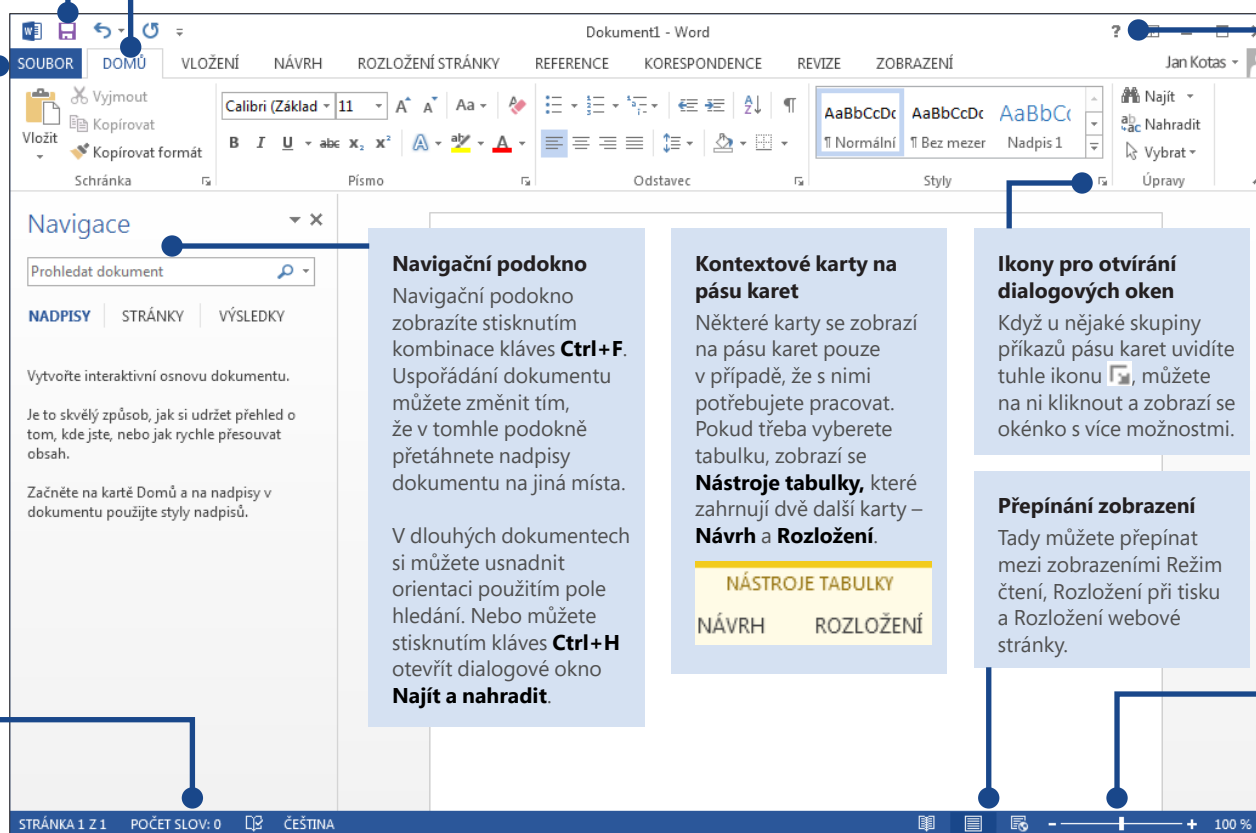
Dokument1 - Word

? Jan Kotas

SOUBOR DOMŮ VLOŽENÍ NÁVRH ROZLOŽENÍ STRÁNKY REFERENCE KORESPONDENCE REVIZE ZOBRAZENÍ

Vložit Vyjmout Kopírovat Kopírovat formát Schránka

Calibri (Základ 11 Písmo

Odstavec

AaBbCcDc ¶ Normální AaBbCcDc ¶ Bez mezer AaBbC Nadpis 1 Styly

Najít Nahradit Vybrat Úpravy

Navigace

Prohledat dokument

NADPISY STRÁNKY VÝSLEDKY

Vytvořte interaktivní osnovu dokumentu.

Je to skvělý způsob, jak si udržet přehled o tom, kde jste, nebo jak rychle přesouvat obsah.

Začněte na kartě Domů a na nadpisy v dokumentu použijte styly nadpisů.

**Navigační podokno**
Navigační podokno zobrazíte stisknutím kombinace kláves **Ctrl+F**. Uspořádání dokumentu můžete změnit tím, že v tomhle podokně přetáhnete nadpisy dokumentu na jiná místa.

V dlouhých dokumentech si můžete usnadnit orientaci použitím pole hledání. Nebo můžete stisknutím kláves **Ctrl+H** otevřít dialogové okno **Najít a nahradit**.

**Kontextové karty na pásu karet**
Některé karty se zobrazí na pásu karet pouze v případě, že s nimi potřebujete pracovat. Pokud třeba vyberete tabulku, zobrazí se **Nástroje tabulky,** které zahrnují dvě další karty – **Návrh** a **Rozložení**.

NÁSTROJE TABULKY
NÁVRH ROZLOŽENÍ

**Ikony pro otvírání dialogových oken**
Když u nějaké skupiny příkazů pásu karet uvidíte tuhle ikonu, můžete na ni kliknout a zobrazí se okénko s více možnostmi.

**Přepínání zobrazení**
Tady můžete přepínat mezi zobrazeními Režim čtení, Rozložení při tisku a Rozložení webové stránky.

STRÁNKA 1 Z 1 POČET SLOV: 0 ČEŠTINA 100 %